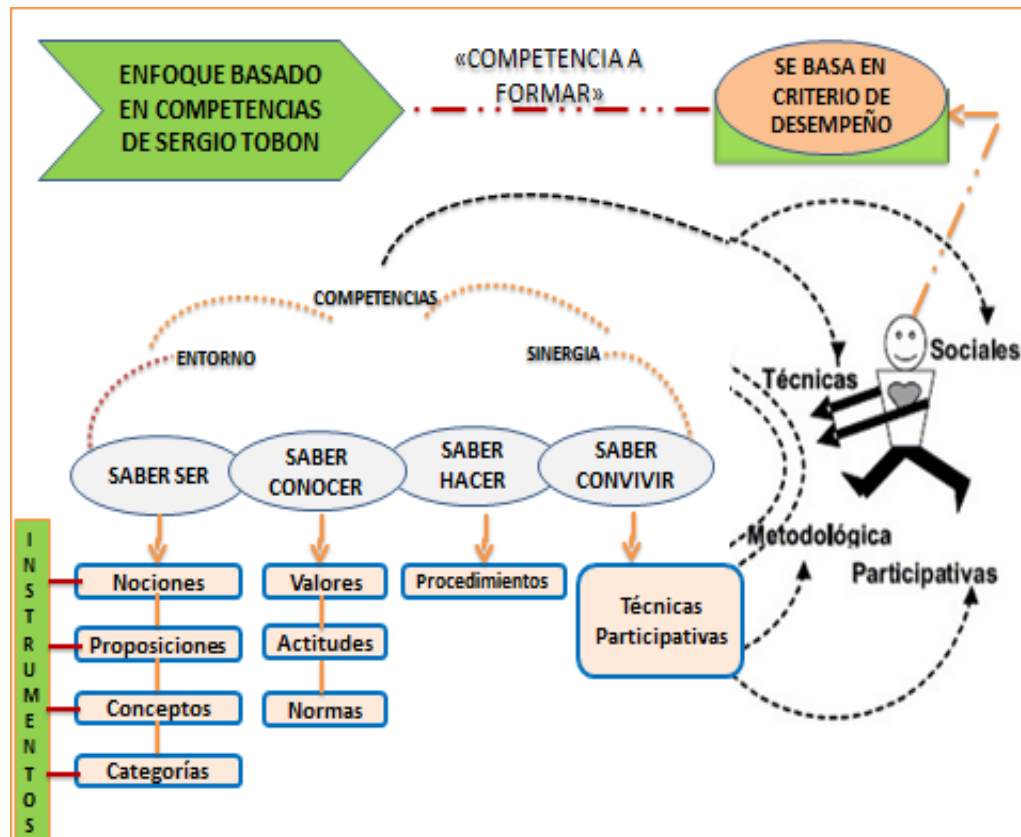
ENFOQUE BASADO EN COMPETENCIAS DE SERGIO TOBON

«COMPETENCIA A FORMAR»

SE BASA EN CRITERIO DE DESEMPEÑO

COMPETENCIAS

ENTORNO

SINERGIA

Sociales

Técnicas

SABER SER

SABER CONOCER

SABER HACER

SABER CONVIVIR

Metodológica

Participativas

INSTRUMENTOS

Nociones

Proposiciones

Conceptos

Categorías

Valores

Actitudes

Normas

Procedimientos

Técnicas Participativas